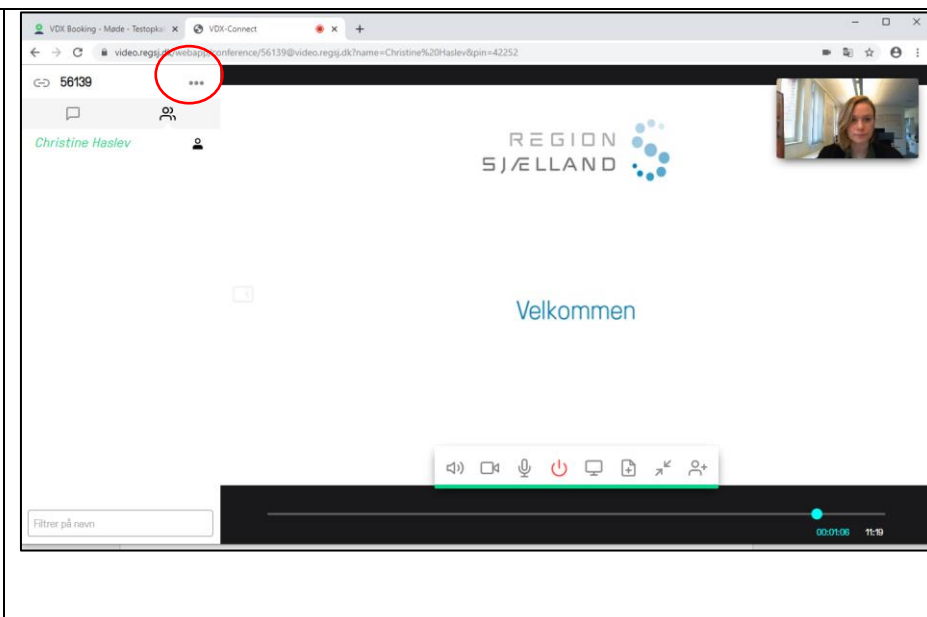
VDX Booking - Møde - Testopka
VDX-Connect
video.regsj.dk/webapp/conference/56139@video.regsj.dk?name=Christine%20Haslev&pin=42252

56139
•••
Christine Haslev

REGION
SJÆLLAND

Velkommen

Filtrer på navn

00:01:06
11:19